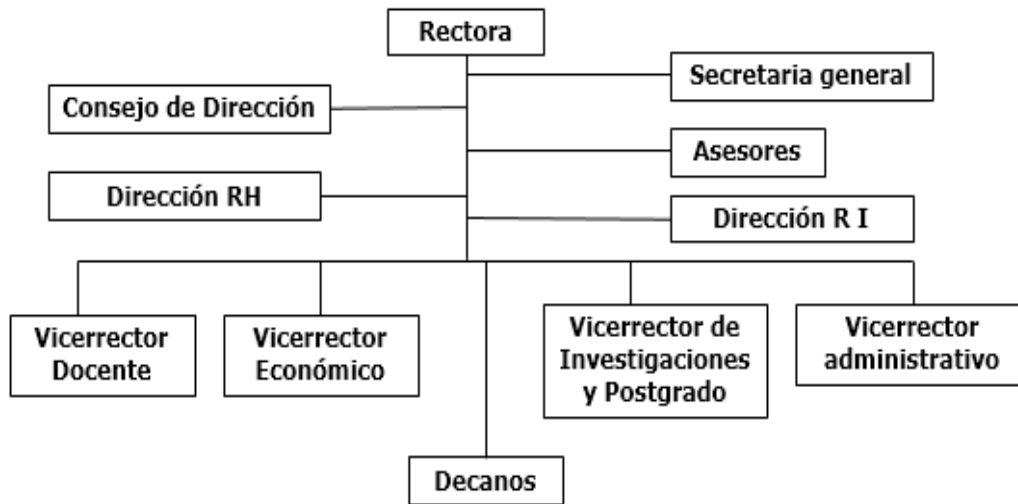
Rectora

Secretaria general

Consejo de Dirección

Asesores

Dirección RH

Dirección R I

Vicerrector Docente

Vicerrector Económico

Vicerrector de Investigaciones y Postgrado

Vicerrector administrativo

Decanos